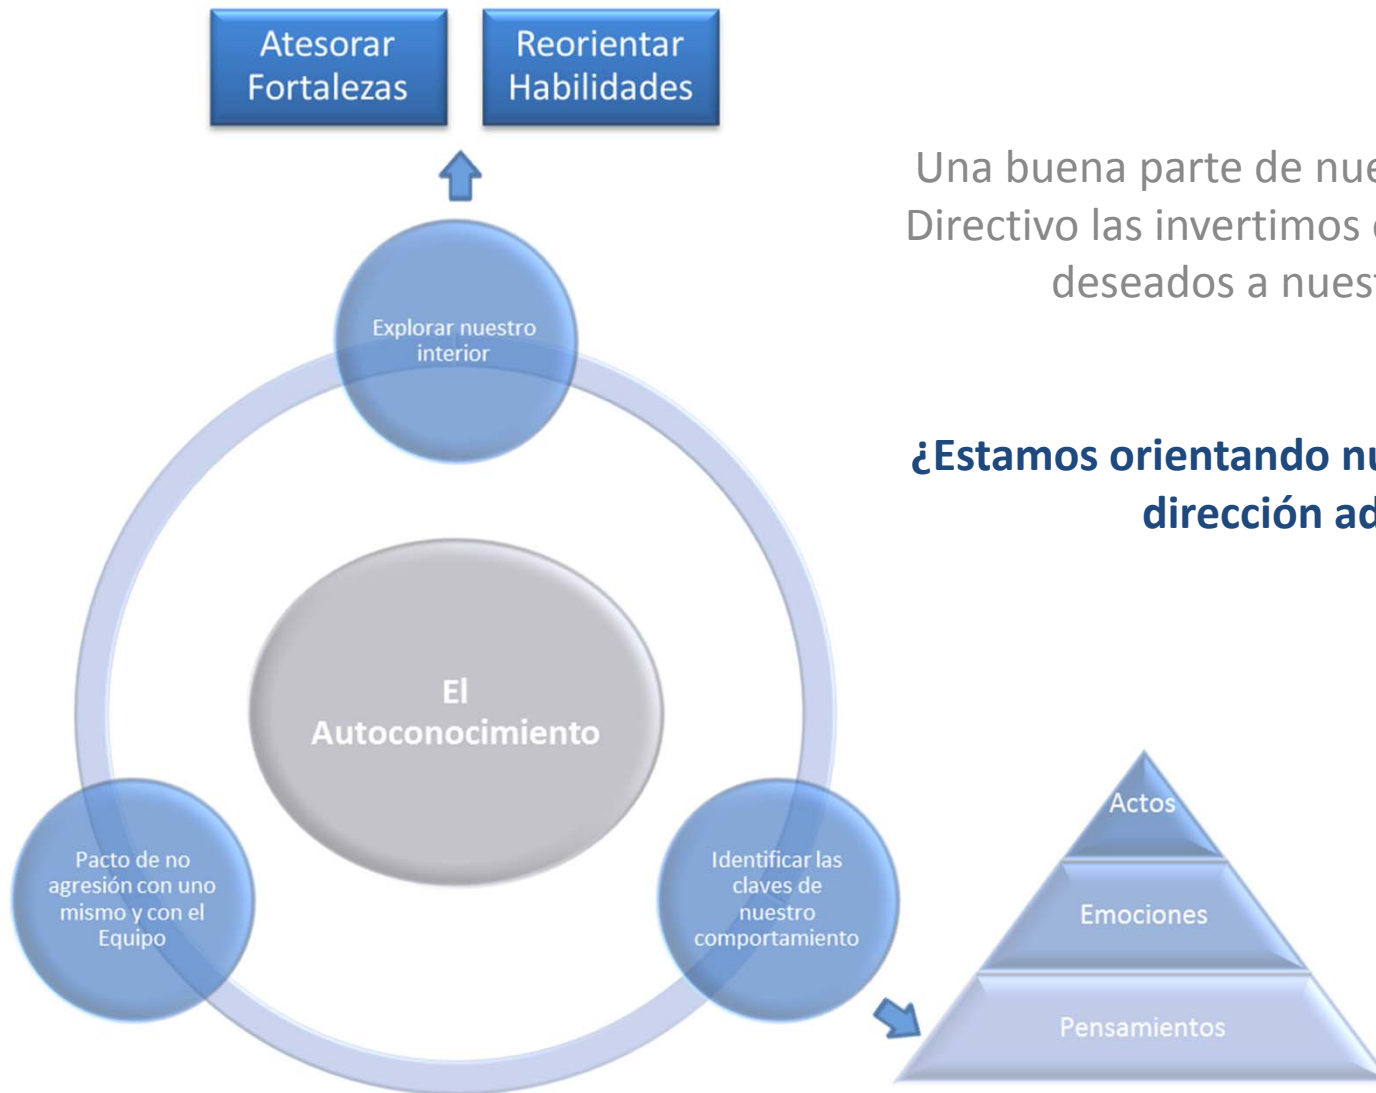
Atesorar Fortalezas

Reorientar Habilidades

Una buena parte de nue
Directivo las invertimos
deseados a nuest

¿Estamos orientando nu
dirección ad

Explorar nuestro interior

El Autoconocimiento

Pacto de no agresión con uno mismo y con el Equipo

Identificar las claves de nuestro comportamiento

Actos

Emociones

Pensamientos